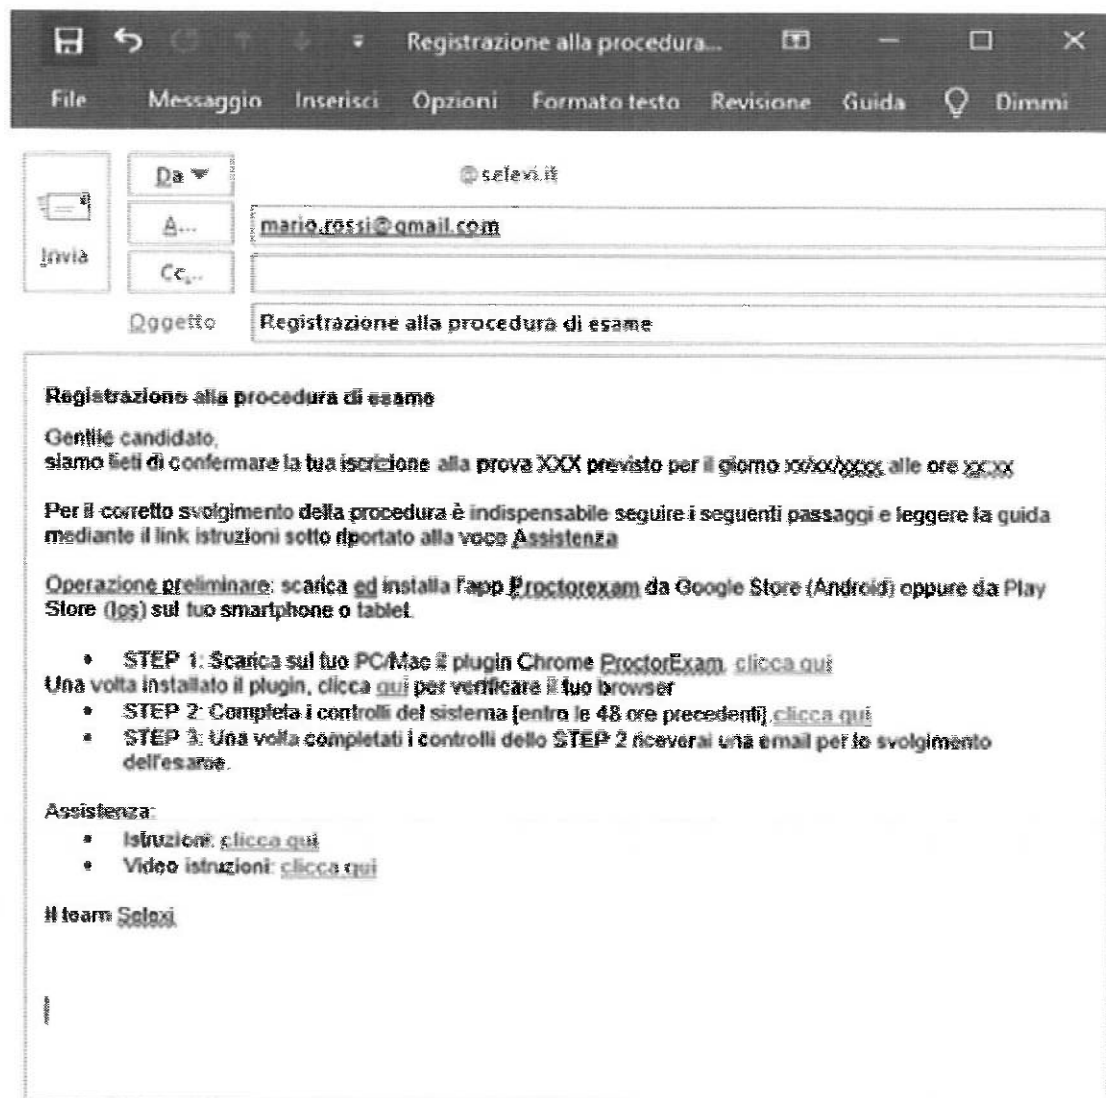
Registrazione alla procedura...

File Messaggio Inserisci Opzioni Formato testo Revisione Guida Dimmi

Da ▾ @selexi.it

Invia

A... mario.rossi@gmail.com

Cc...

Oggetto Registrazione alla procedura di esame

Registrazione alla procedura di esame

Gentile candidato,
siamo lieti di confermare la tua iscrizione alla prova XXX previsto per il giorno xx/xx/xxxx alle ore xx:xx

Per il corretto svolgimento della procedura è indispensabile seguire i seguenti passaggi e leggere la guida mediante il link istruzioni sotto riportato alla voce Assistenza

Operazione preliminare: scarica ed installa l'app Proctorexam da Google Store (Android) oppure da Play Store (Ios) sul tuo smartphone o tablet.

• STEP 1: Scarica sul tuo PC/Mac il plugin Chrome ProctorExam, clicca qui
Una volta installato il plugin, clicca qui per verificare il tuo browser
• STEP 2: Completa i controlli del sistema (entro le 48 ore precedenti) clicca qui
• STEP 3: Una volta completati i controlli dello STEP 2 riceverai una email per lo svolgimento dell'esame.

Assistenza:
• Istruzioni: clicca qui
• Video istruzioni: clicca qui

Il team Selexi